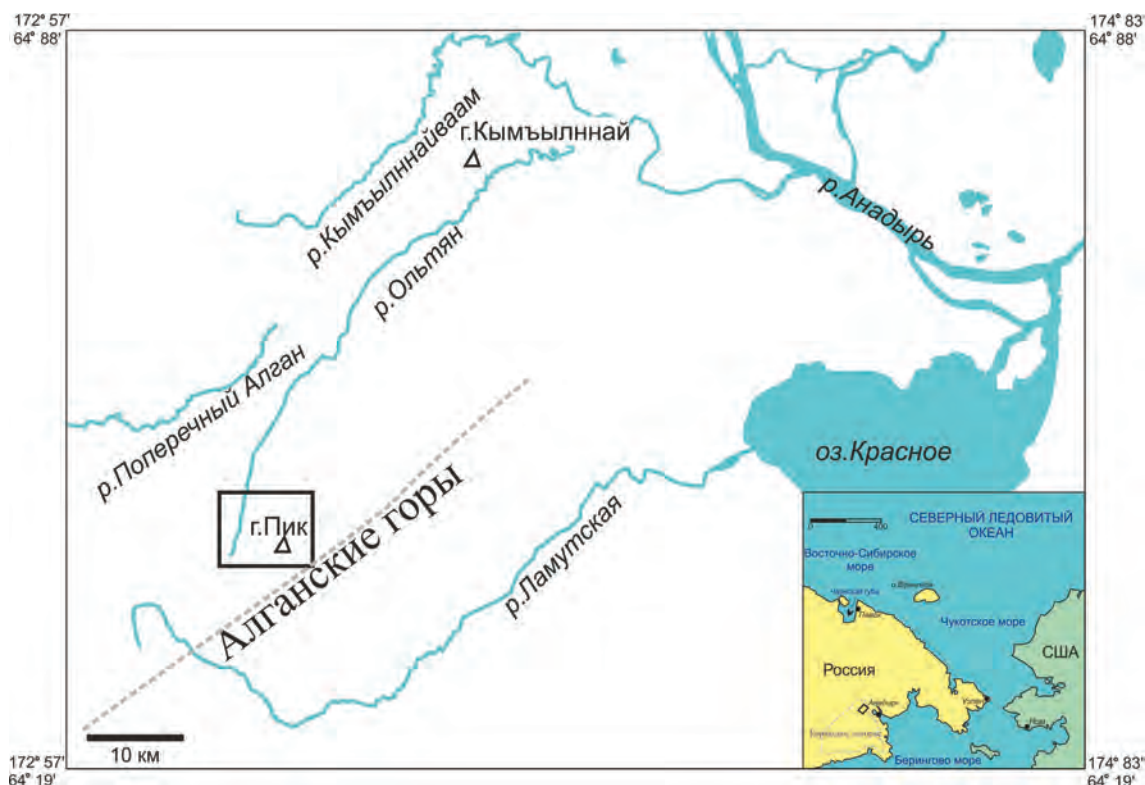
172° 57'
64° 88'

174° 83'
64° 88'

г.Кымъылннай

р.Кымъылннайваам

р.Ольтян

р.Анадырь

р.Поперечный Алган

оз.Красное

г.Пик

Алганские горы

р.Ламутская

0 400

СЕВЕРНЫЙ ЛЕДОВИТЫЙ ОКЕАН

Восточно-Сибирское море

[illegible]

о.Врангеля

Чукотское море

США

Россия

Анадырь

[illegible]

Ном

Берингово море

10 км

172° 57'
64° 19'

174° 83'
64° 19'